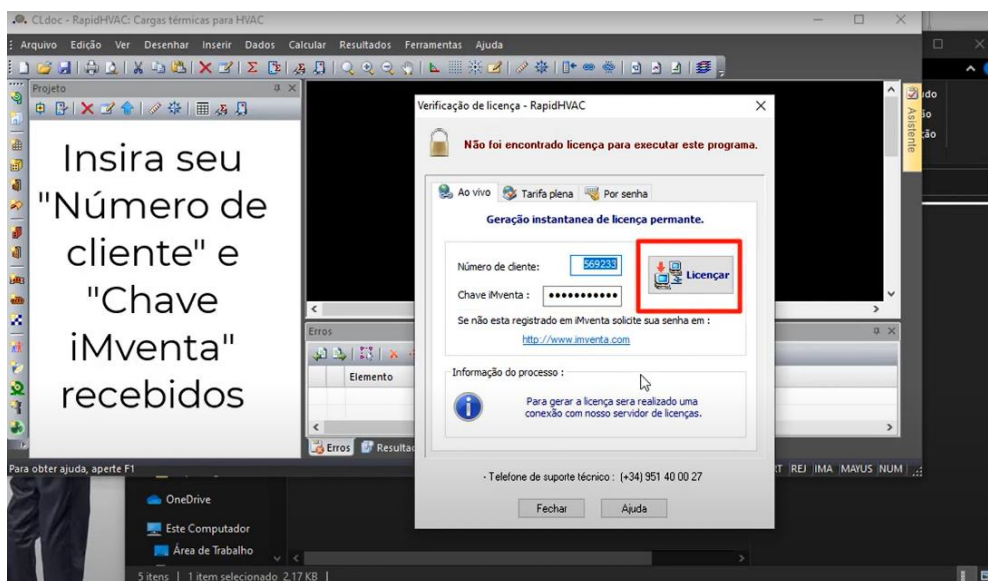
CLdoc - RapidHVAC: Cargas térmicas para HVAC

Arquivo Edição Ver Desenhar Inserir Dados Calcular Resultados Ferramentas Ajuda

Projeto

Insira seu "Número de cliente" e "Chave iMventa" recebidos

Verificação de licença - RapidHVAC

Não foi encontrado licença para executar este programa.

Ao vivo Tarifa plena Por senha

Geração instantanea de licença permante.

Número de cliente: 569233

Chave iMventa : ••••••••••••

Licençar

Se não esta registrado em iMventa solicite sua senha em :

http://www.imventa.com

Informação do processo :

Para gerar a licença sera realizado uma conexão com nosso servidor de licenças.

- Telefone de suporte técnico : (+34) 951 40 00 27

Fechar Ajuda

Erros

Elemento

Erros Resulta

Asistente

Para obter ajuda, aperte F1

REJ IMA MAYUS NUM

OneDrive

Este Computador

Área de Trabalho

5 itens | 1 item selecionado 2,17 KB |